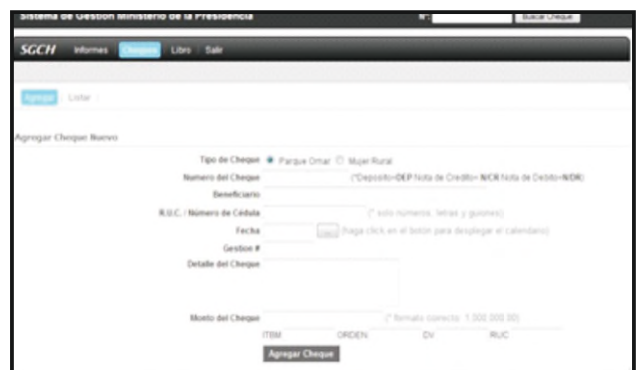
Sistema de Gestion Ministerio de la Presidencia

N°: Buscar Cheque

SGCH Informes Cheques Libro Salir

Agregar Listar

Agregar Cheque Nuevo

Tipo de Cheque Parque Omar Mujer Rural

Numero del Cheque (*Deposito=DEP Nota de Credito= N/CR Nota de Debito=N/DB)

Beneficiario

R.U.C. / Número de Cédula (* solo numeros, letras y guiones)

Fecha ... (haga click en el boton para desplegar el calendario)

Gestion #

Detalle del Cheque

Monto del Cheque (* formato correcto: 1.300.000,00)

ITBM ORDEN DV RUC

Agregar Cheque